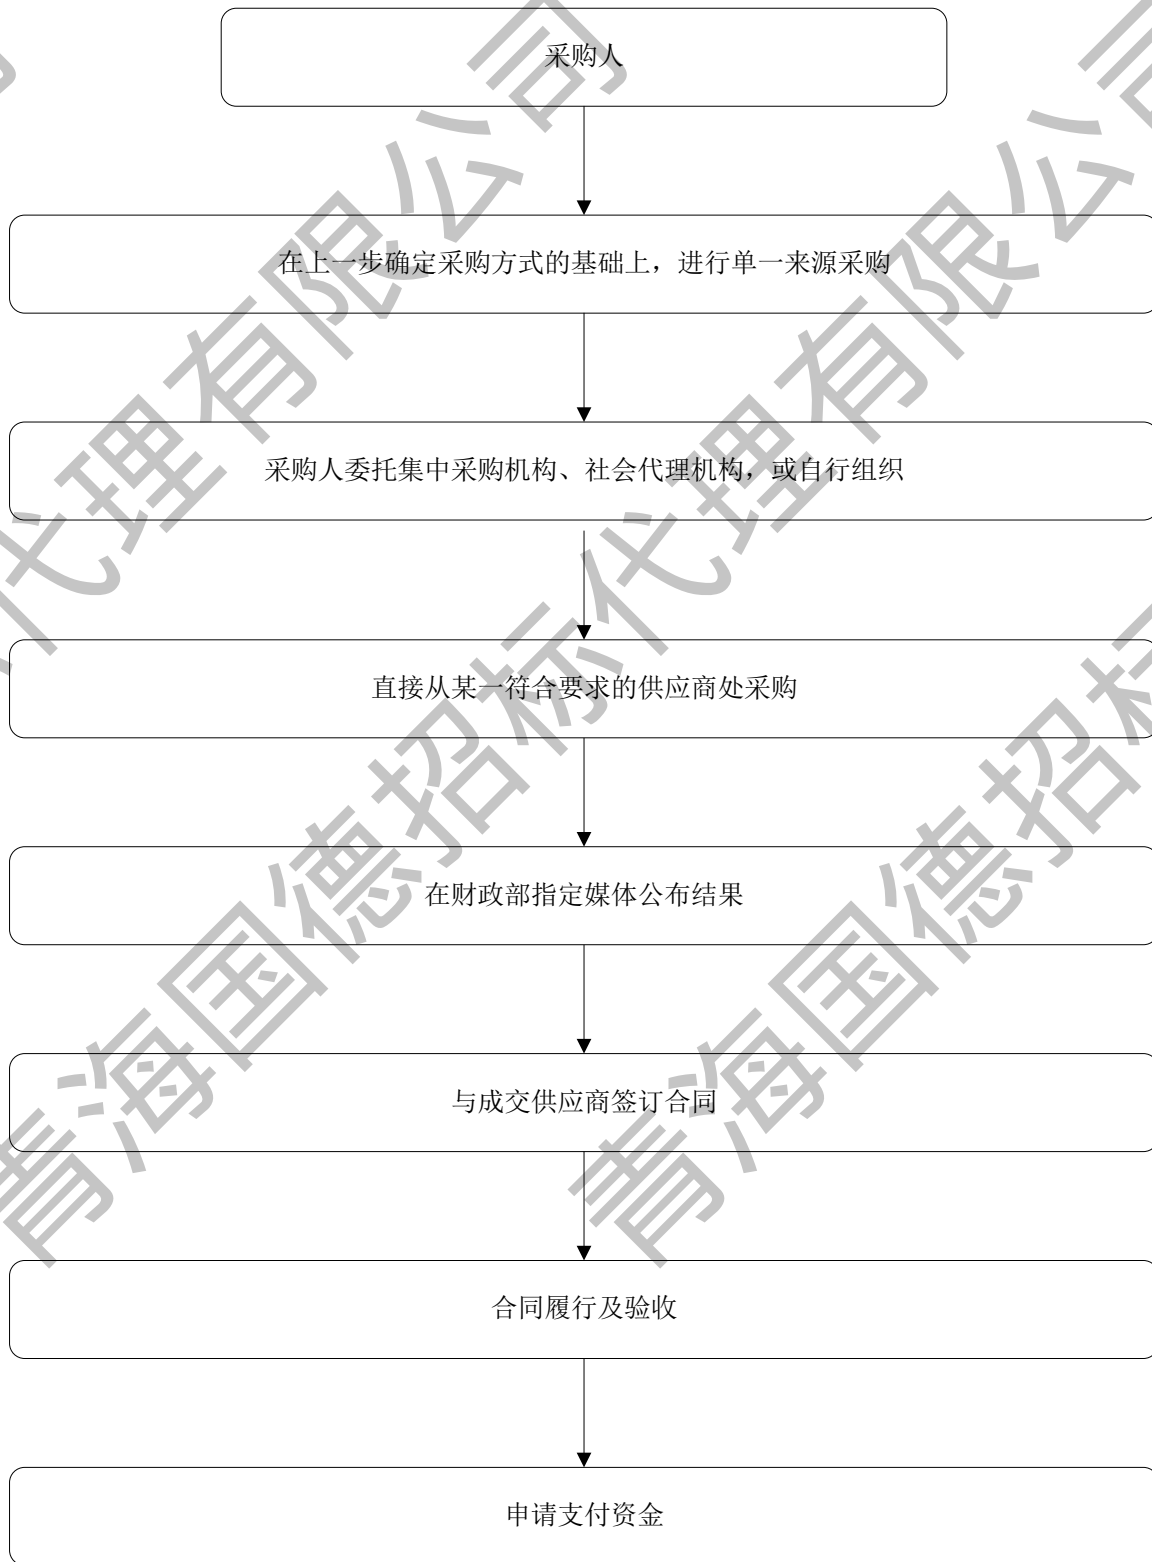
采购人

在上一步确定采购方式的基础上，进行单一来源采购

采购人委托集中采购机构、社会代理机构，或自行组织

直接从某一符合要求的供应商处采购

在财政部指定媒体公布结果

与成交供应商签订合同

合同履行及验收

申请支付资金

青海国德招标代理有限公司

青海国德招标代理有限公司